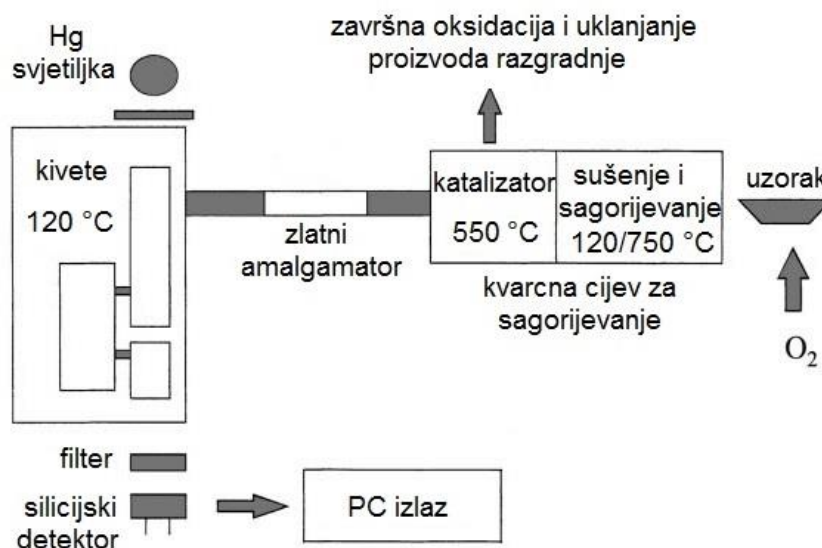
Hg svjetiljka

završna oksidacija i uklanjanje proizvoda razgradnje

kivete

120 °C

zlatni amalgamator

katalizator

550 °C

sušenje i sagorijevanje

120/750 °C

uzorak

kvarcna cijev za sagorijevanje

$O_2$

filter

silicijski detektor

PC izlaz